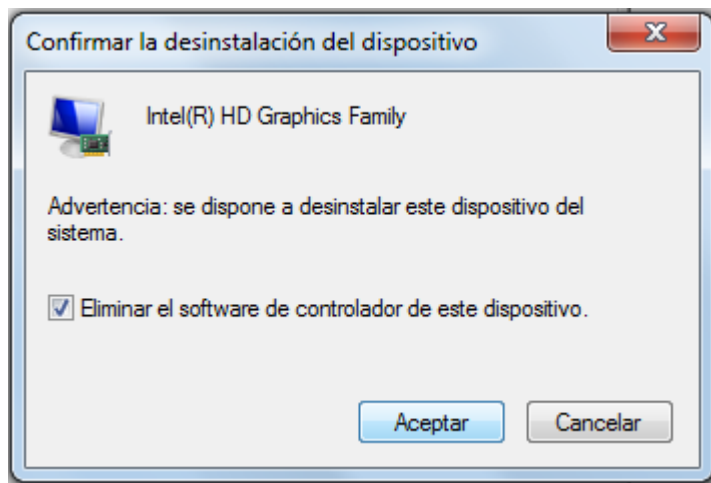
Confirmar la desinstalación del dispositivo

Intel(R) HD Graphics Family

Advertencia: se dispone a desinstalar este dispositivo del sistema.

Eliminar el software de controlador de este dispositivo.

Aceptar

Cancelar